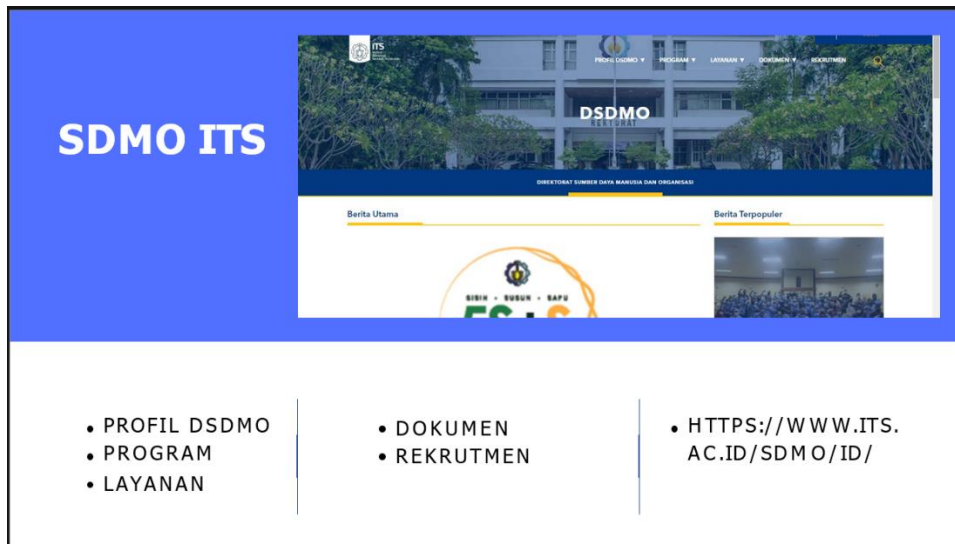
SDMO ITS

ITS

PROFIL DSDMO ▼ PROGRAM ▼ LAYANAN ▼ DOKUMEN ▼ REKRUTMEN

DSDMO

DIREKTORAT SUMBER DAYA MANUSIA DAN ORGANISASI

Berita Utama

Berita Terpopuler

SISIH · SUSUN · SAPU

- PROFIL DSDMO
- PROGRAM
- LAYANAN

- DOKUMEN
- REKRUTMEN

- HTTPS://WWW.ITS.AC.ID/SDMO/ID/